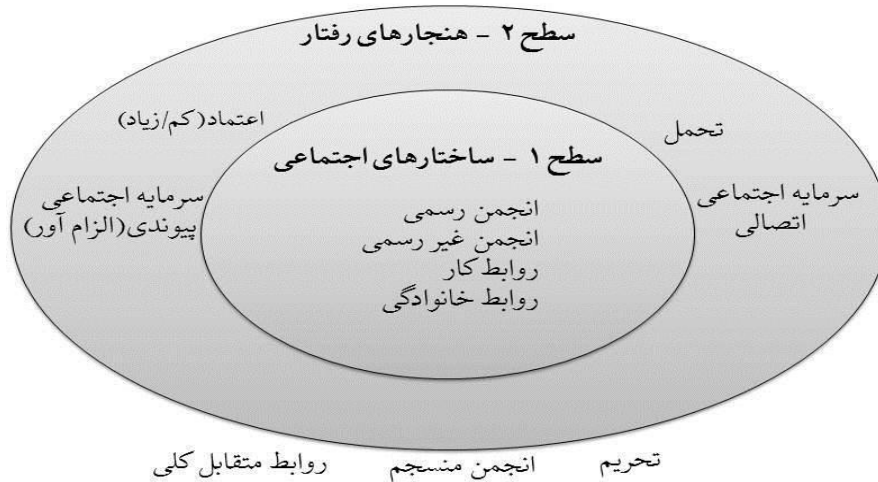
سطح ۲ - هنجارهای رفتار

اعتماد(کم/زیاد)

تحمل

سطح ۱ - ساختارهای اجتماعی

سرمایه اجتماعی پیوندی(الزام آور)

سرمایه اجتماعی اتصالی

انجمن رسمی
انجمن غیر رسمی
روابط کار
روابط خانوادگی

تحریم

انجمن منسجم

روابط متقابل کلی